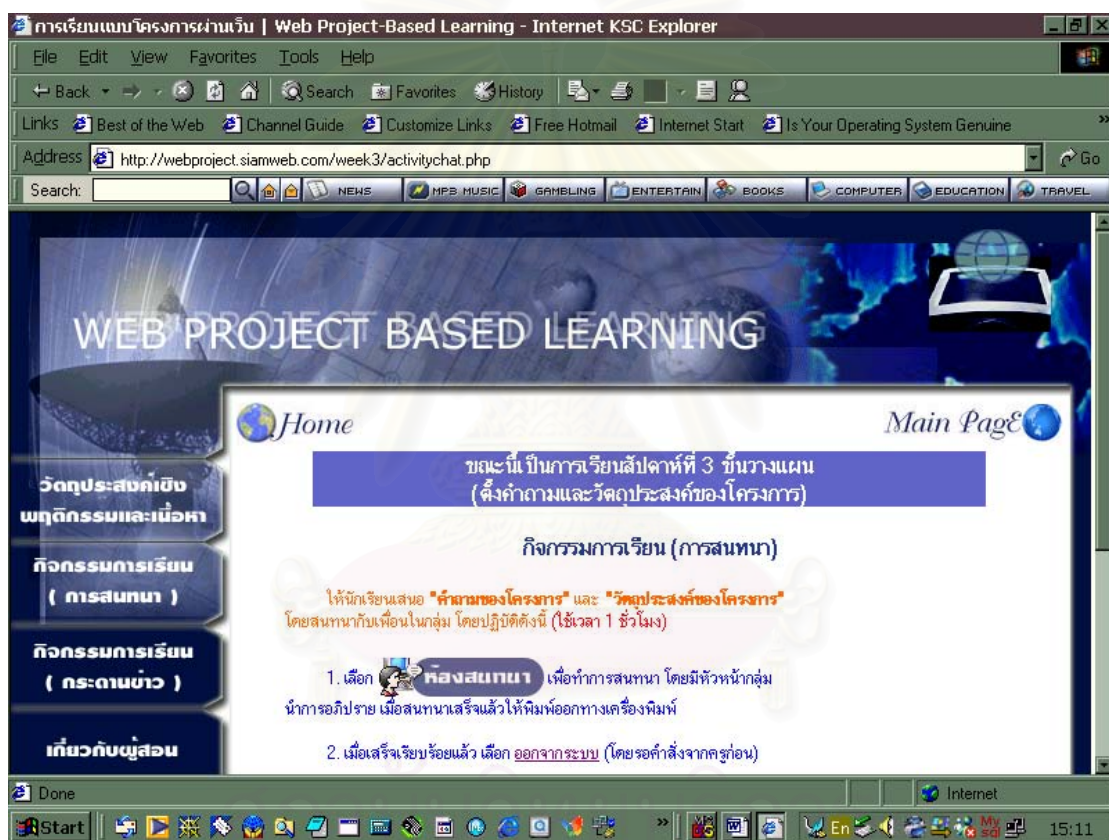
การเรียนแบบโครงการผ่านเว็บ | Web Project-Based Learning - Internet KSC Explorer

File Edit View Favorites Tools Help

Back Search Favorites History

Links Best of the Web Channel Guide Customize Links Free Hotmail Internet Start Is Your Operating System Genuine

Address http://webproject.siamweb.com/week3/activitychat.php Go

Search: NEWS MP3 MUSIC GAMBLING ENTERTAIN BOOKS COMPUTER EDUCATION TRAVEL

WEB PROJECT BASED LEARNING

Home

Main PagE

วัตถุประสงค์เชิงพฤติกรรมและเนื้อหา

กิจกรรมการเรียน ( การสนทนา )

กิจกรรมการเรียน ( กระดานข่าว )

เกี่ยวกับผู้สอน

ขณะนี้เป็นการเรียนสัปดาห์ที่ 3 ขั้นวางแผน (ตั้งคำถามและวัตถุประสงค์ของโครงการ)

กิจกรรมการเรียน (การสนทนา)

ให้นักเรียนเสนอ "คำถามของโครงการ" และ "วัตถุประสงค์ของโครงการ" โดยสนทนากับเพื่อนในกลุ่ม โดยปฏิบัติดังนี้ (ใช้เวลา 1 ชั่วโมง)

1. เลือก ห้องสนทนา เพื่อทำการสนทนา โดยมีหัวหน้ากลุ่มนำการอภิปราย เมื่อสนทนาเสร็จแล้วให้พิมพ์ออกทางเครื่องพิมพ์

2. เมื่อเสร็จเรียบร้อยแล้ว เลือก ออกจากระบบ (โดยรอคำสั่งจากครูก่อน)

Done

Internet

Start

15:11